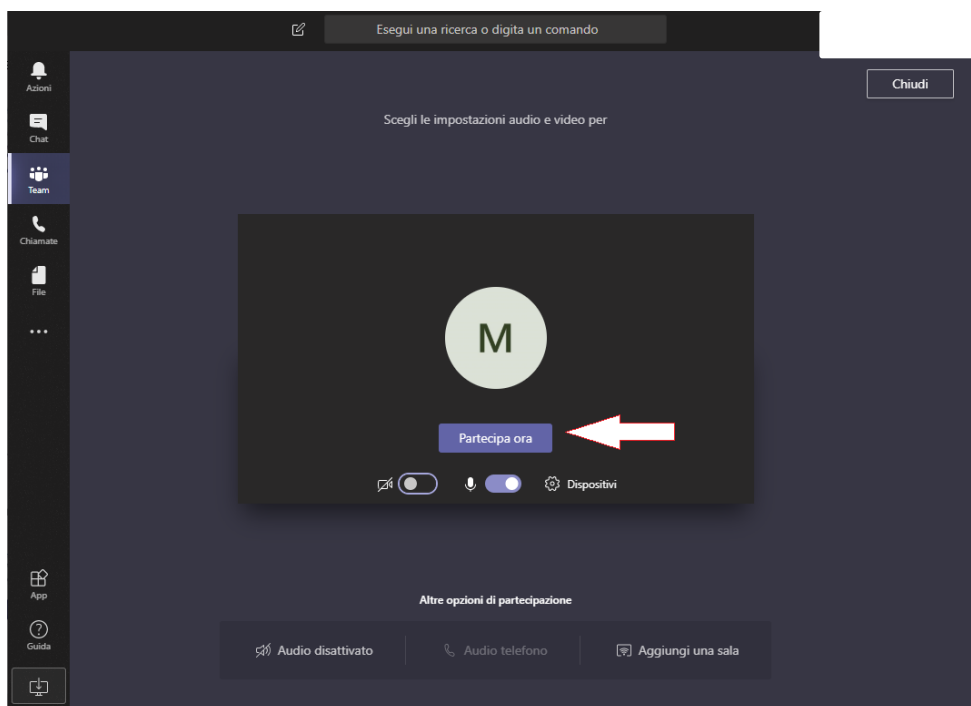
Esegui una ricerca o digita un comando

Azioni
Chat
Team
Chiamate
File
...

Chiudi

Scegli le impostazioni audio e video per

M

Partecipa ora

Dispositivi

App
Guida

Altre opzioni di partecipazione

Audio disattivato
Audio telefono
Aggiungi una sala